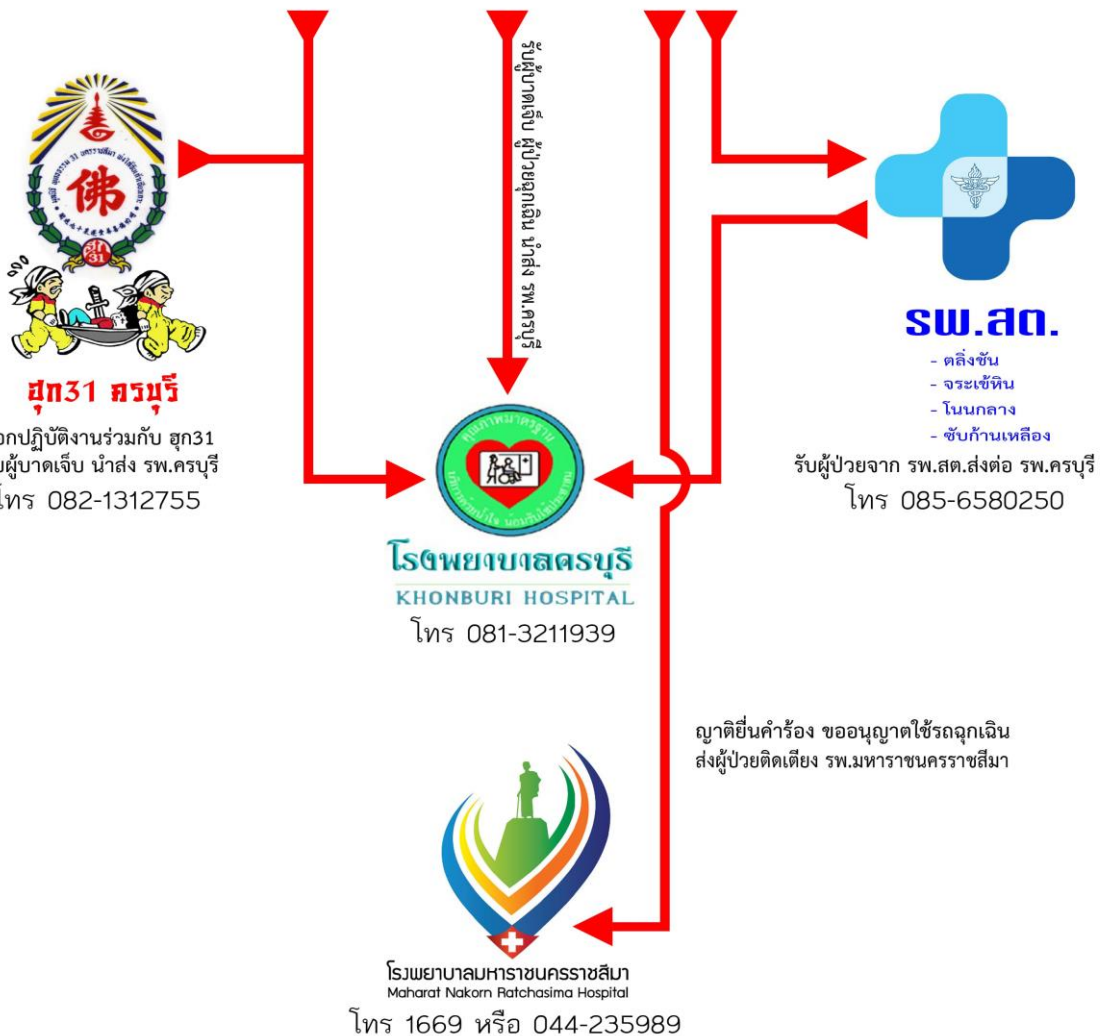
ฮุก31 ครบุรี
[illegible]อกปฏิบัติงานร่วมกับ ฮุก31
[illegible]บผู้บาดเจ็บ นำส่ง รพ.ครบุรี
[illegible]โทร 082-1312755

รับผู้บาดเจ็บ ผู้ป่วยฉุกเฉิน นำส่ง รพ.ครบุรี

รพ.สต.
- ตลิ่งชัน
- จระเข้หิน
- โนนกลาง
- ซับก้านเหลือง
รับผู้ป่วยจาก รพ.สต.ส่งต่อ รพ.ครบุรี
โทร 085-6580250

โรงพยาบาลครบุรี
KHONBURI HOSPITAL
โทร 081-3211939

ญาติยื่นคำร้อง ขออนุญาตใช้รถฉุกเฉิน
ส่งผู้ป่วยติดเตียง รพ.มหาราชนครราชสีมา

โรงพยาบาลมหาราชนครราชสีมา
Maharat Nakorn Ratchasima Hospital
โทร 1669 หรือ 044-235989